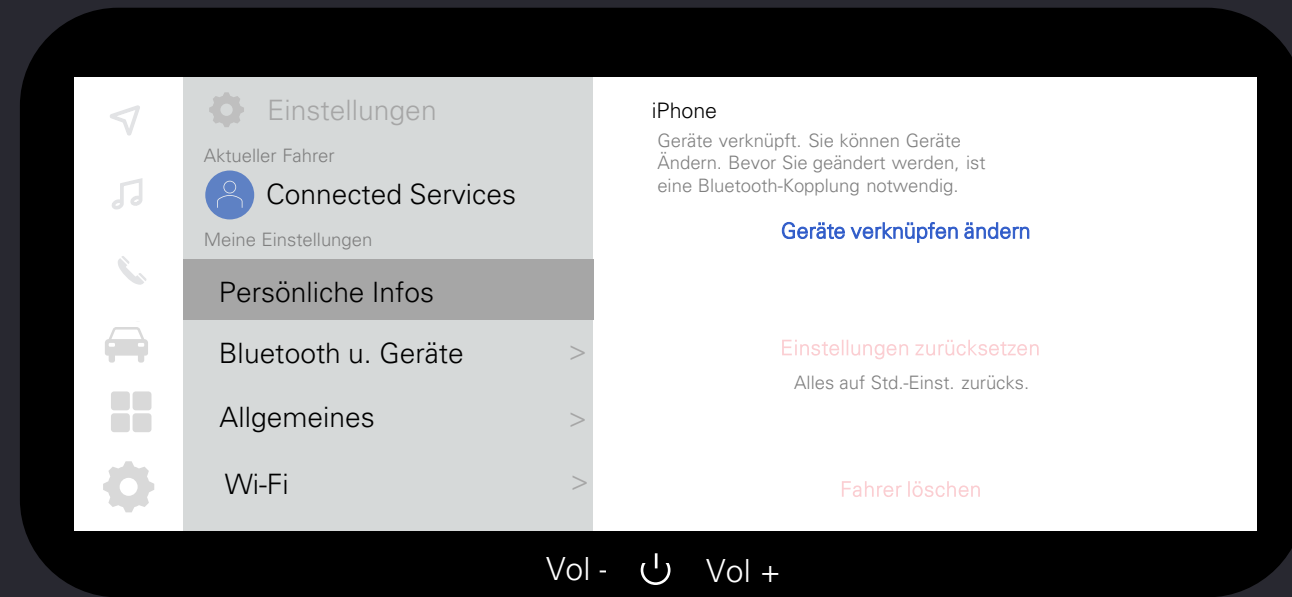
Einstellungen

Aktueller Fahrer

Connected Services

Meine Einstellungen

Persönliche Infos

Bluetooth u. Geräte >

Allgemeines >

Wi-Fi >

iPhone

Geräte verknüpft. Sie können Geräte Ändern. Bevor Sie geändert werden, ist eine Bluetooth-Kopplung notwendig.

Geräte verknüpfen ändern

Einstellungen zurücksetzen

Alles auf Std.-Einst. zurücks.

Fahrer löschen

Vol - Vol +